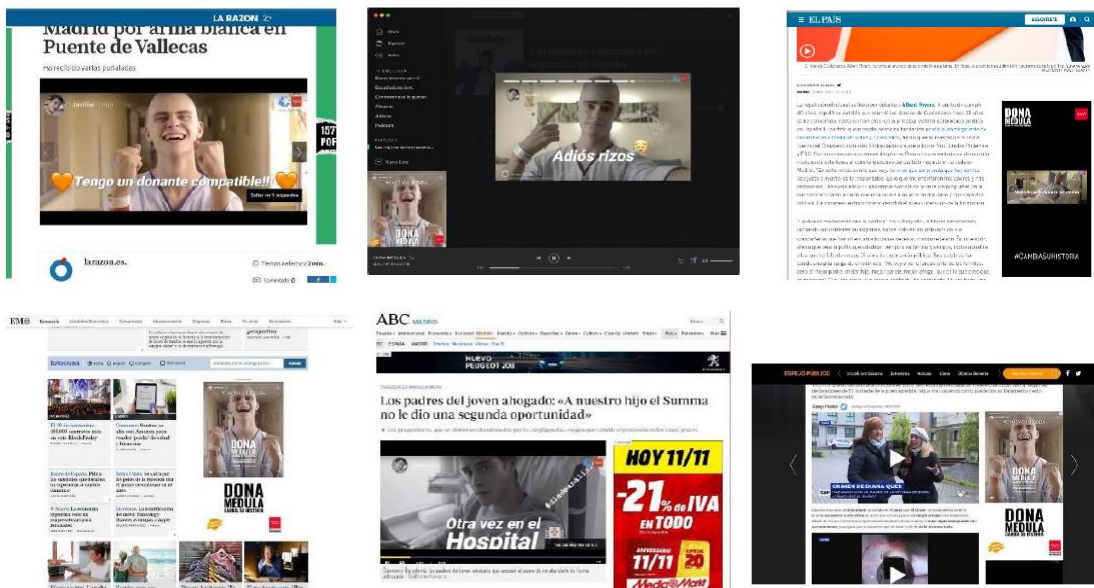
LA RAZON

Madrid por arma blanca en Puente de Vallecas

Ha recibido varias puñaladas

Tengo un donante compatible!!

Saltar en 5 segundos

larazon.es

Tiempo de lectura 2 min.

Comentarios 0

Adiós rizos

DONA MEDULA

EL PAÍS

SUSCRÍBETE

DONA MEDULA

#CAMBIASUHISTORIA

EM

DONA MEDULA

ABC MADRID

NUEVO PEUGEOT 208

Los padres del joven ahogado: «A nuestro hijo el Summa no le dio una segunda oportunidad»

Otra vez en el Hospital

HOY 11/11

-21% de IVA EN TODO

11/11

MediaMarkt

ESPEJO PÚBLICO

CRIMEN DE DIANA QUER

DONA MEDULA